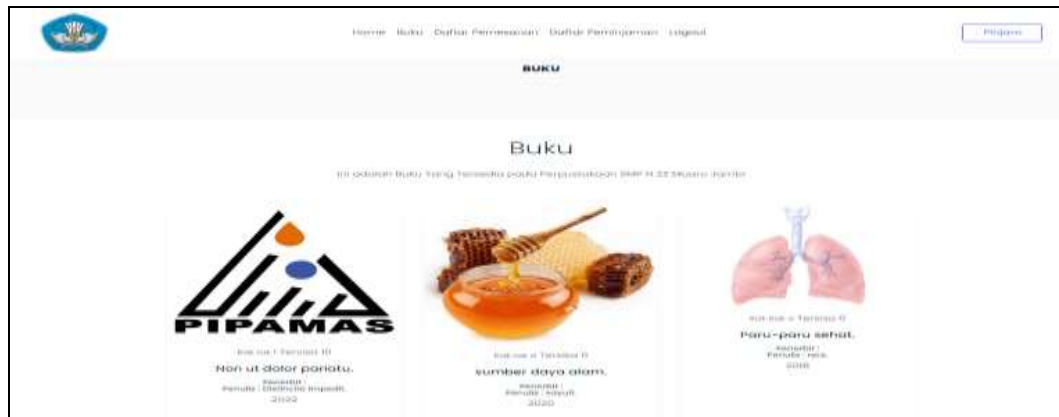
Home Buku Daftar Pemesanan Daftar Peminjaman Logout

Pinjam

BUKU

Buku

Ini adalah Buku Yang Tersedia pada Perpustakaan SMP N 33 Muaro Jambi

PIPAMAS

Kat-rak 1 Tersisa 10

Non ut dolor pariatu.

Penerbit :
Penulis : Distinctio Impedit.
2022

Kat-rak 2 Tersisa 11

sumber daya alam.

Penerbit :
Penulis : sayuti
2020

Kat-rak 3 Tersisa 11

Paru-paru sehat.

Penerbit :
Penulis : reza
2016